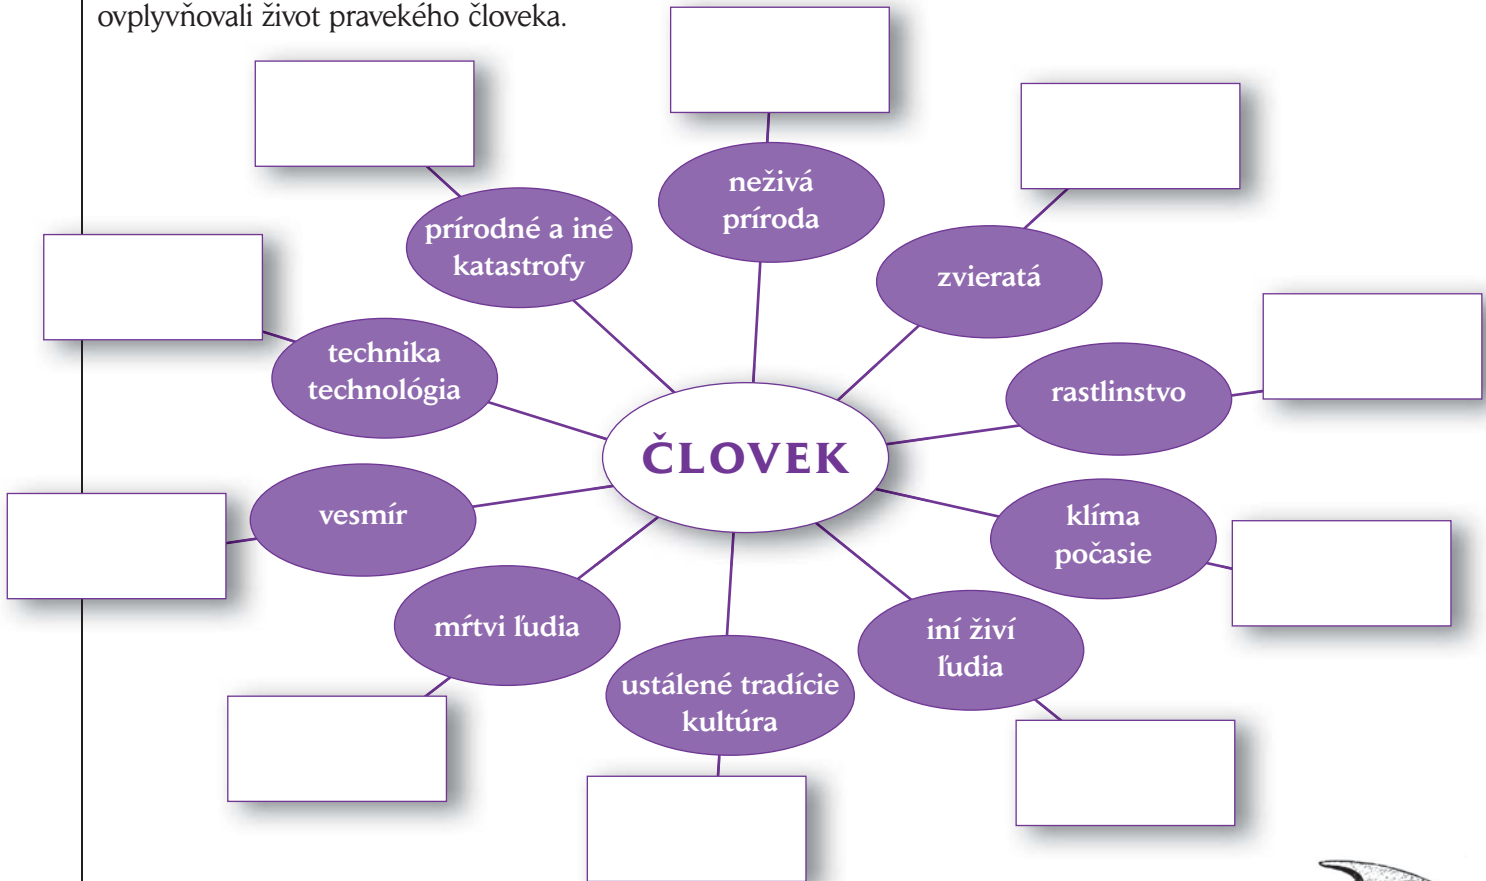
ovplyvňovali život pravekého človeka.

neživá príroda

prírodné a iné katastrofy

zvieratá

technika technológia

rastlinstvo

ČLOVEK

vesmír

klíma počasie

mŕtvi ľudia

iní živí ľudia

ustálené tradície kultúra